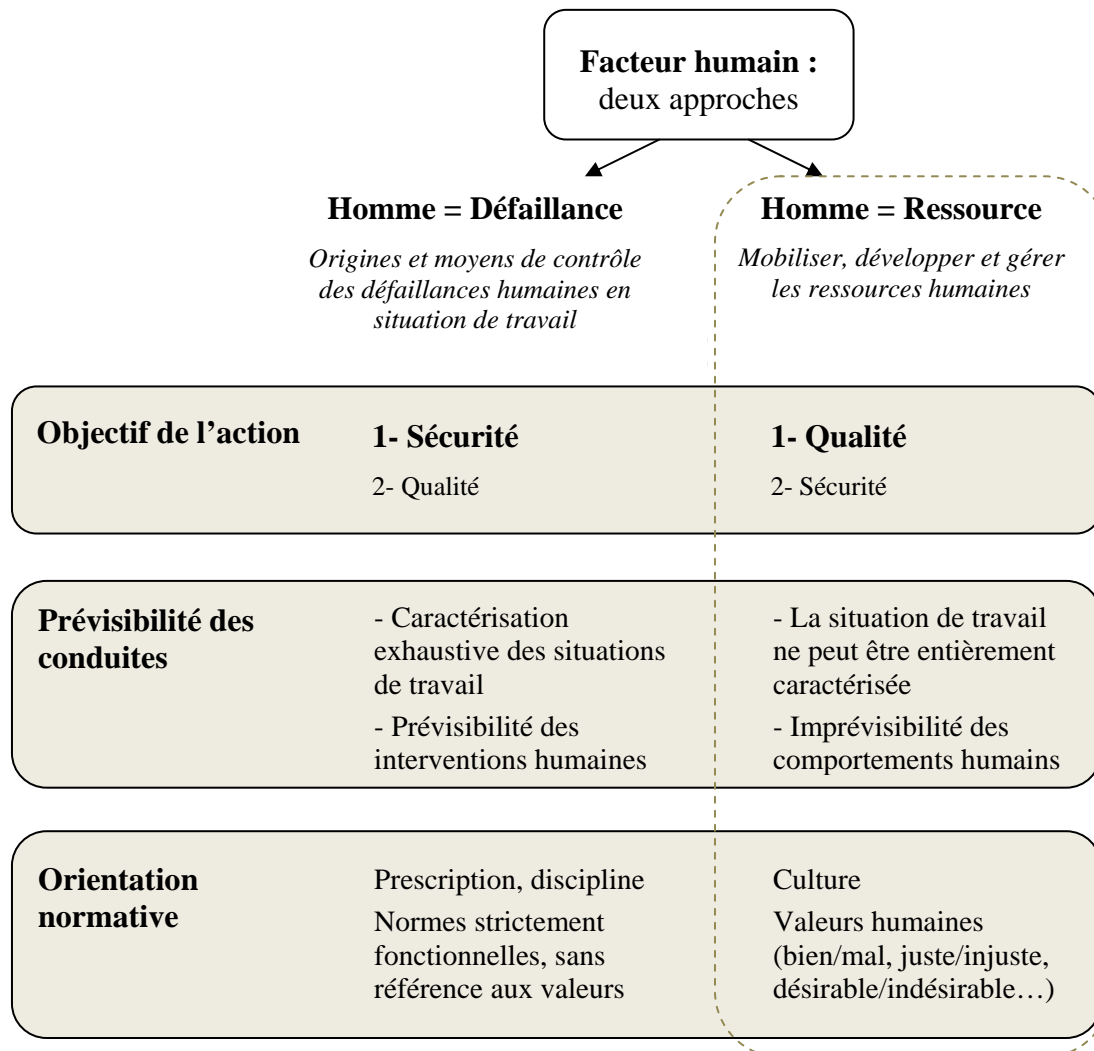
Facteur humain : deux approches

Homme = Défaillance

Origines et moyens de contrôle des défaillances humaines en situation de travail

Homme = Ressource

Mobiliser, développer et gérer les ressources humaines

Objectif de l'action

1- Sécurité

2- Qualité

1- Qualité

2- Sécurité

Prévisibilité des conduites

- Caractérisation exhaustive des situations de travail

- Prévisibilité des interventions humaines

- La situation de travail ne peut être entièrement caractérisée

- Imprévisibilité des comportements humains

Orientation normative

Prescription, discipline

Normes strictement fonctionnelles, sans référence aux valeurs

Culture

Valeurs humaines (bien/mal, juste/injuste, désirable/indésirable…)